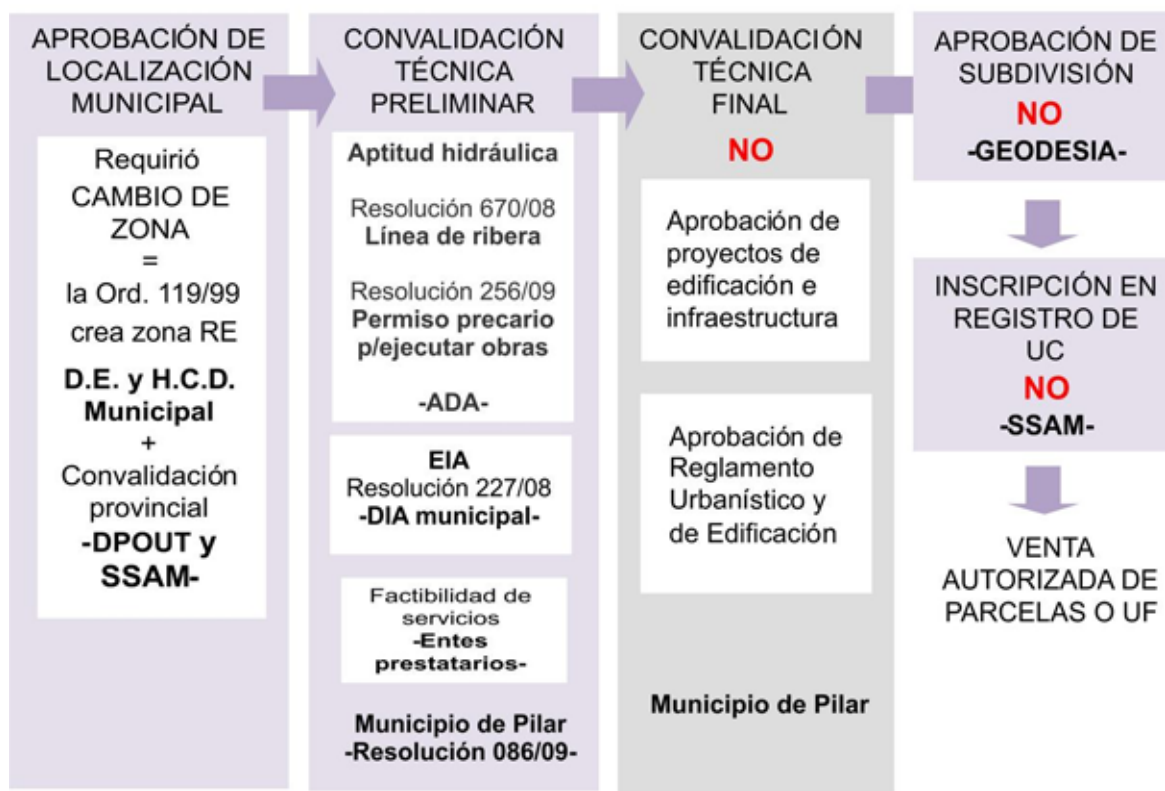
APROBACIÓN DE LOCALIZACIÓN MUNICIPAL

Requirió CAMBIO DE ZONA = la Ord. 119/99 crea zona RE

D.E. y H.C.D. Municipal + Convalidación provincial -DPOUT y SSAM-

CONVALIDACIÓN TÉCNICA PRELIMINAR

Aptitud hidráulica

Resolución 670/08 Línea de ribera

Resolución 256/09 Permiso precario p/ejecutar obras

-ADA-

EIA Resolución 227/08 -DIA municipal-

Factibilidad de servicios -Entes prestatarios-

Municipio de Pilar -Resolución 086/09-

CONVALIDACIÓN TÉCNICA FINAL

NO

Aprobación de proyectos de edificación e infraestructura

Aprobación de Reglamento Urbanístico y de Edificación

Municipio de Pilar

APROBACIÓN DE SUBDIVISIÓN

NO

-GEODESIA-

INSCRIPCIÓN EN REGISTRO DE UC

NO

-SSAM-

VENTA AUTORIZADA DE PARCELAS O UF